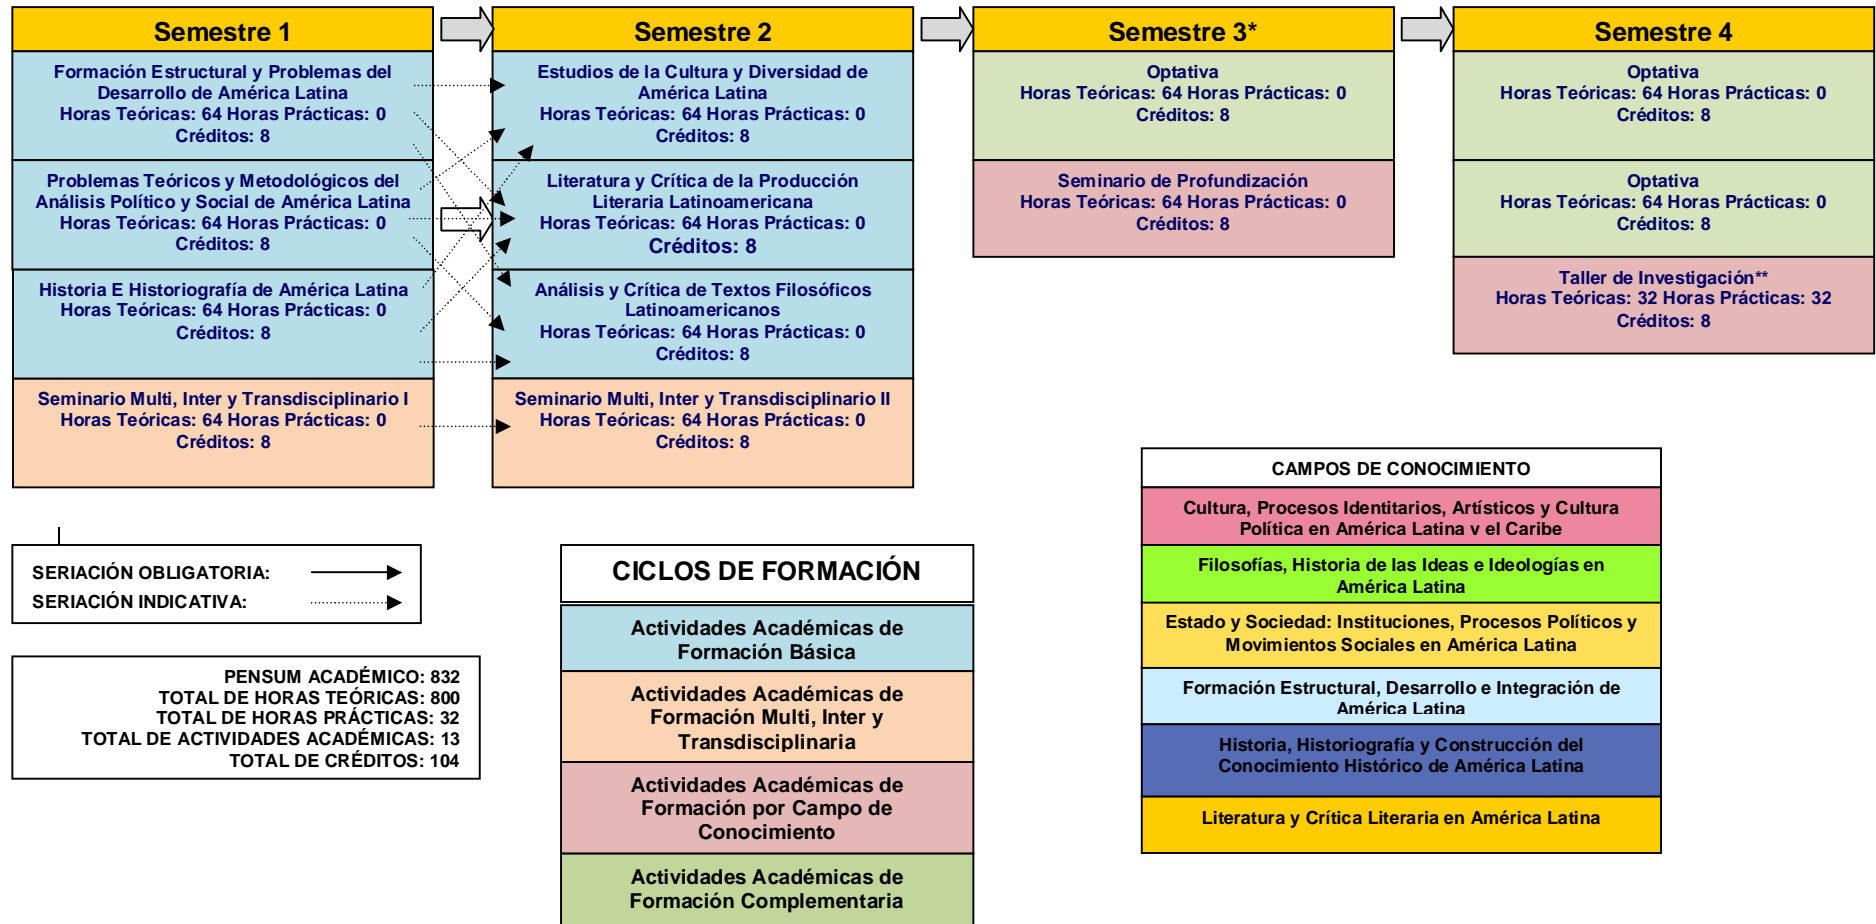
Semestre 1

Formación Estructural y Problemas del Desarrollo de América Latina
Horas Teóricas: 64 Horas Prácticas: 0
Créditos: 8

Problemas Teóricos y Metodológicos del Análisis Político y Social de América Latina
Horas Teóricas: 64 Horas Prácticas: 0
Créditos: 8

Historia E Historiografía de América Latina
Horas Teóricas: 64 Horas Prácticas: 0
Créditos: 8

Seminario Multi, Inter y Transdisciplinario I
Horas Teóricas: 64 Horas Prácticas: 0
Créditos: 8

Semestre 2

Estudios de la Cultura y Diversidad de América Latina
Horas Teóricas: 64 Horas Prácticas: 0
Créditos: 8

Literatura y Crítica de la Producción Literaria Latinoamericana
Horas Teóricas: 64 Horas Prácticas: 0
Créditos: 8

Análisis y Crítica de Textos Filosóficos Latinoamericanos
Horas Teóricas: 64 Horas Prácticas: 0
Créditos: 8

Seminario Multi, Inter y Transdisciplinario II
Horas Teóricas: 64 Horas Prácticas: 0
Créditos: 8

Semestre 3*

Optativa
Horas Teóricas: 64 Horas Prácticas: 0
Créditos: 8

Seminario de Profundización
Horas Teóricas: 64 Horas Prácticas: 0
Créditos: 8

Semestre 4

Optativa
Horas Teóricas: 64 Horas Prácticas: 0
Créditos: 8

Optativa
Horas Teóricas: 64 Horas Prácticas: 0
Créditos: 8

Taller de Investigación**
Horas Teóricas: 32 Horas Prácticas: 32
Créditos: 8

SERIACIÓN OBLIGATORIA:
SERIACIÓN INDICATIVA:

PENSUM ACADÉMICO: 832
TOTAL DE HORAS TEÓRICAS: 800
TOTAL DE HORAS PRÁCTICAS: 32
TOTAL DE ACTIVIDADES ACADÉMICAS: 13
TOTAL DE CRÉDITOS: 104

CICLOS DE FORMACIÓN

Actividades Académicas de Formación Básica

Actividades Académicas de Formación Multi, Inter y Transdisciplinaria

Actividades Académicas de Formación por Campo de Conocimiento

Actividades Académicas de Formación Complementaria

CAMPOS DE CONOCIMIENTO

Cultura, Procesos Identitarios, Artísticos y Cultura Política en América Latina v el Caribe

Filosofías, Historia de las Ideas e Ideologías en América Latina

Estado y Sociedad: Instituciones, Procesos Políticos y Movimientos Sociales en América Latina

Formación Estructural, Desarrollo e Integración de América Latina

Historia, Historiografía y Construcción del Conocimiento Histórico de América Latina

Literatura y Crítica Literaria en América Latina